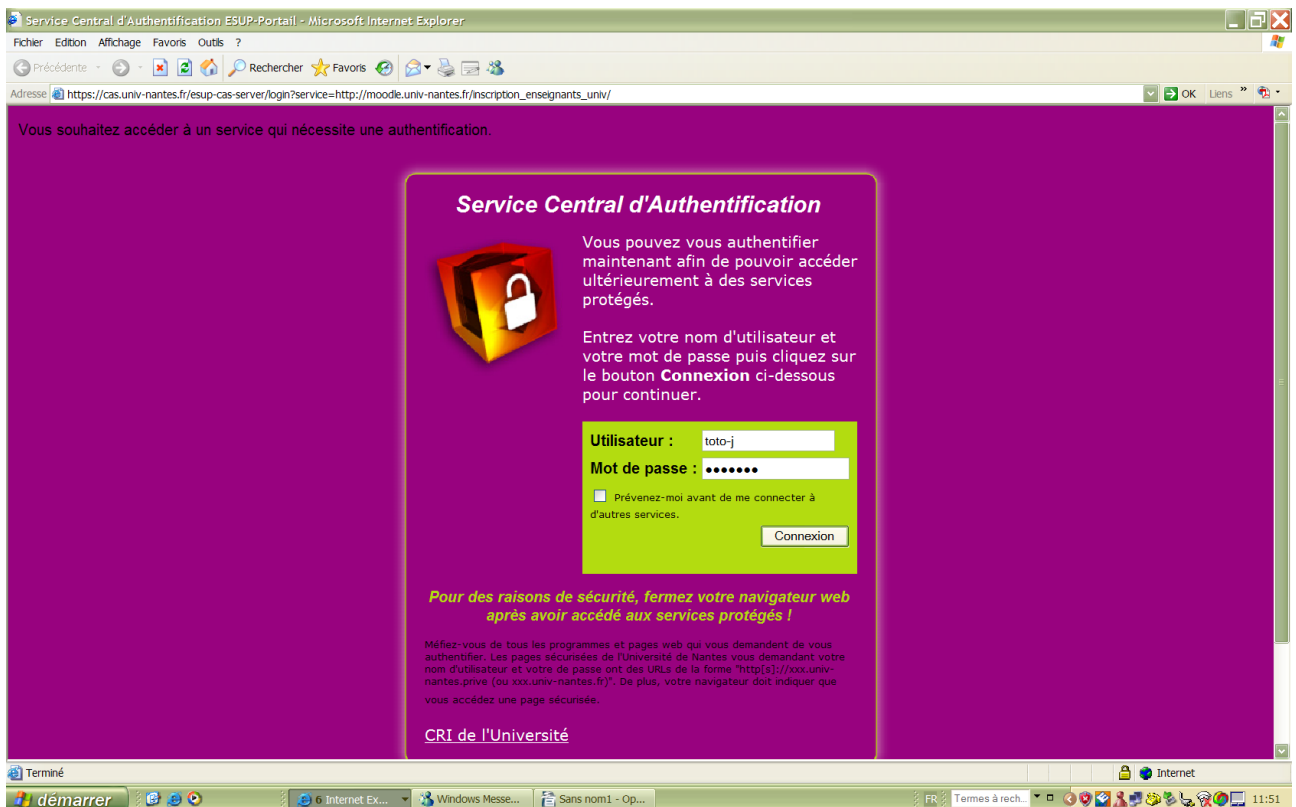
Service Central d'Authentification ESUP-Portail - Microsoft Internet Explorer

Fichier Edition Affichage Favoris Outils ?

Précédente Rechercher Favoris

Adresse https://cas.univ-nantes.fr/esup-cas-server/login?service=http://moodle.univ-nantes.fr/inscription_enseignants_univ/

OK Liens »

Vous souhaitez accéder à un service qui nécessite une authentification.

Service Central d'Authentification

Vous pouvez vous authentifier maintenant afin de pouvoir accéder ultérieurement à des services protégés.

Entrez votre nom d'utilisateur et votre mot de passe puis cliquez sur le bouton **Connexion** ci-dessous pour continuer.

Utilisateur : toto-j

Mot de passe : •••••••

Prévenez-moi avant de me connecter à d'autres services.

Connexion

Pour des raisons de sécurité, fermez votre navigateur web après avoir accédé aux services protégés !

Méfiez-vous de tous les programmes et pages web qui vous demandent de vous authentifier. Les pages sécurisées de l'Université de Nantes vous demandant votre nom d'utilisateur et votre de passe ont des URLs de la forme "http[s]://xxx.univ-nantes.prive (ou xxx.univ-nantes.fr)". De plus, votre navigateur doit indiquer que vous accédez une page sécurisée.

CRI de l'Université

Terminé

Internet

démarrer

6 Internet Ex...

Windows Messe...

Sans nom1 - Op...

FR

Termes à rech...

11:51